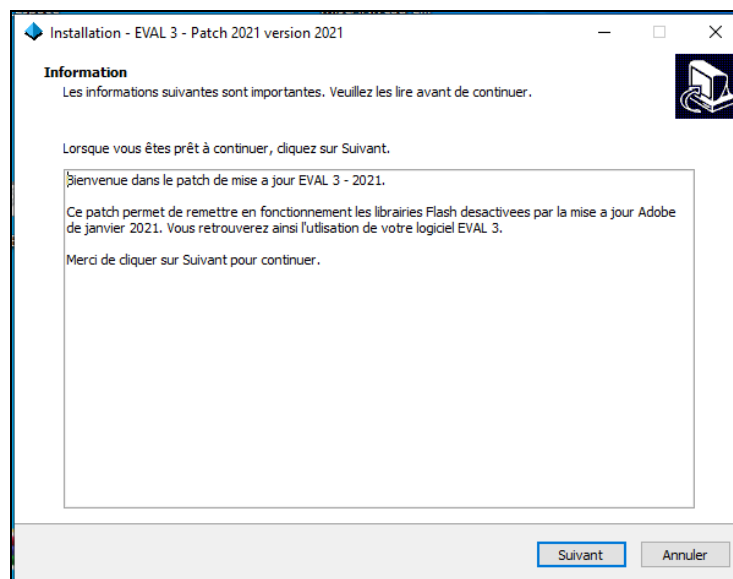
Installation - EVAL 3 - Patch 2021 version 2021

Information
Les informations suivantes sont importantes. Veuillez les lire avant de continuer.

Lorsque vous êtes prêt à continuer, cliquez sur Suivant.

Bienvenue dans le patch de mise a jour EVAL 3 - 2021.

Ce patch permet de remettre en fonctionnement les librairies Flash desactivees par la mise a jour Adobe de janvier 2021. Vous retrouverez ainsi l'utlisation de votre logiciel EVAL 3.

Merci de cliquer sur Suivant pour continuer.

Suivant
Annuler